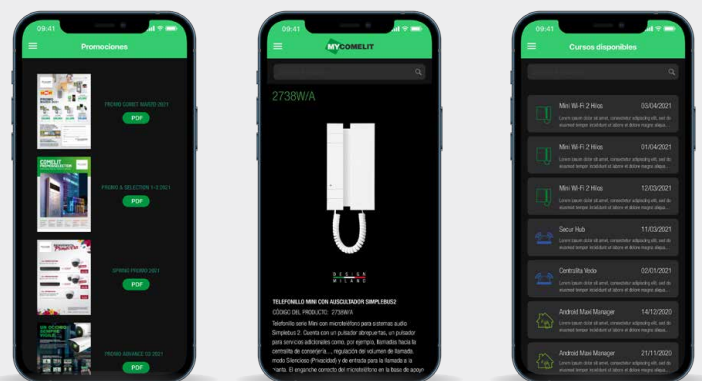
09:41

Promociones

PROMO COMET MARZO 2021

PDF

COMELIT

PROMO & SELECTION 1-2 2021

PDF

SPRING PROMO 2021

PDF

PROMO ADVANCE 12 2021

PDF

09:41

MYCOMELIT

2738W/A

DESIGN MILANO

TELEFONILLO MINI CON AUSCULTADOR SIMPLEBUS2

CÓDIGO DEL PRODUCTO: 2738W/A

Telefonillo serie Mini con microteléfono para sistemas audio Simplebus 2. Cuenta con un pulsador abrepuertas, un pulsador para servicios adicionales como, por ejemplo, llamadas hacia la centralita de conserjería, , regulación del volumen de llamada, modo Silencioso (Privacidad) y de entrada para la llamada a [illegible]. El enganche correcto del microteléfono en la base de apoyo

09:41

Cursos disponibles

Mini Wi-Fi 2 Hilos 03/04/2021
Lorem ipsum dolor sit amet, consectetur adipiscing elit, sed do eiusmod tempor incididunt ut labore et dolore magna aliqua.

Mini Wi-Fi 2 Hilos 01/04/2021
Lorem ipsum dolor sit amet, consectetur adipiscing elit, sed do eiusmod tempor incididunt ut labore et dolore magna aliqua.

Mini Wi-Fi 2 Hilos 12/03/2021
Lorem ipsum dolor sit amet, consectetur adipiscing elit, sed do eiusmod tempor incididunt ut labore et dolore magna aliqua.

Secur Hub 11/03/2021
Lorem ipsum dolor sit amet, consectetur adipiscing elit, sed do eiusmod tempor incididunt ut labore et dolore magna aliqua.

Centralita Vedo 02/01/2021
Lorem ipsum dolor sit amet, consectetur adipiscing elit, sed do eiusmod tempor incididunt ut labore et dolore magna aliqua.

Android Maxi Manager 14/12/2020
Lorem ipsum dolor sit amet, consectetur adipiscing elit, sed do eiusmod tempor incididunt ut labore et dolore magna aliqua.

Android Maxi Manager 21/11/2020
Lorem ipsum dolor sit amet, consectetur adipiscing elit, sed do eiusmod tempor incididunt ut labore et dolore magna aliqua.